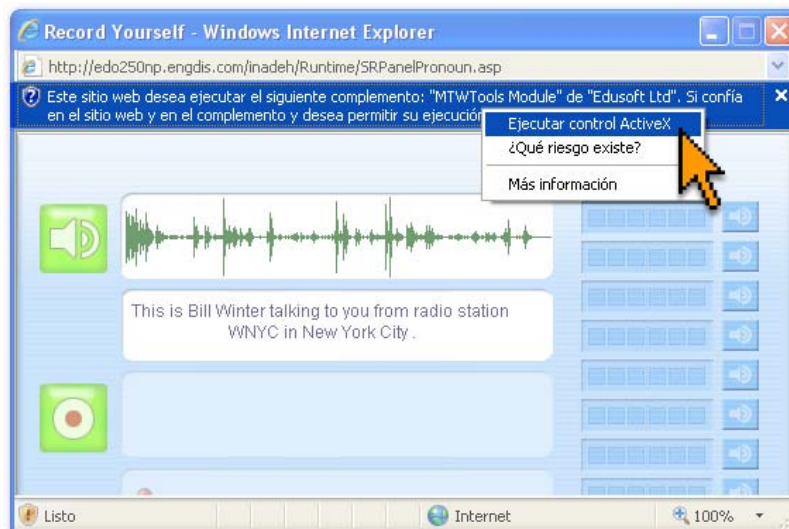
Record Yourself - Windows Internet Explorer

http://edo250np.engdis.com/inadeh/Runtime/SRPanelPronoun.asp

Este sitio web desea ejecutar el siguiente complemento: "MTWTools Module" de "Edusoft Ltd". Si confía en el sitio web y en el complemento y desea permitir su ejecución

Ejecutar control ActiveX
¿Qué riesgo existe?
Más información

This is Bill Winter talking to you from radio station WNYC in New York City .

Listo
Internet
100%